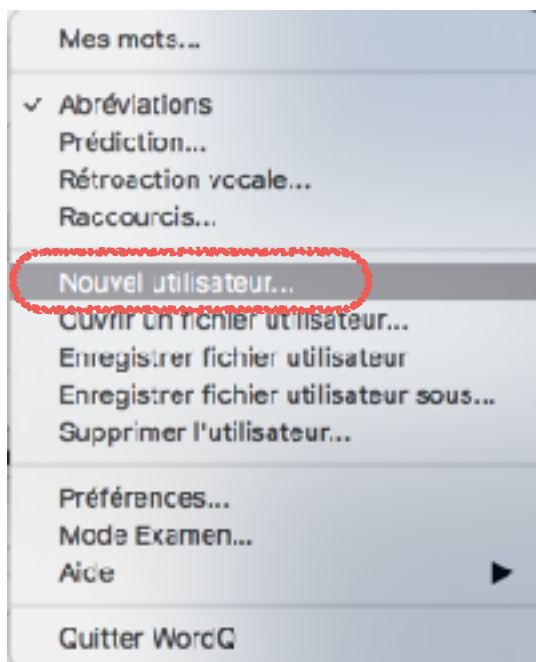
Mes mots...

✓ Abréviations
Prédiction...
Rétroaction vocale...
Raccourcis...

Nouvel utilisateur...
Ouvrir un fichier utilisateur...
Enregistrer fichier utilisateur
Enregistrer fichier utilisateur sous...
Supprimer l'utilisateur...

Préférences...
Mode Examen...
Aide ▶

Quitter WordQ